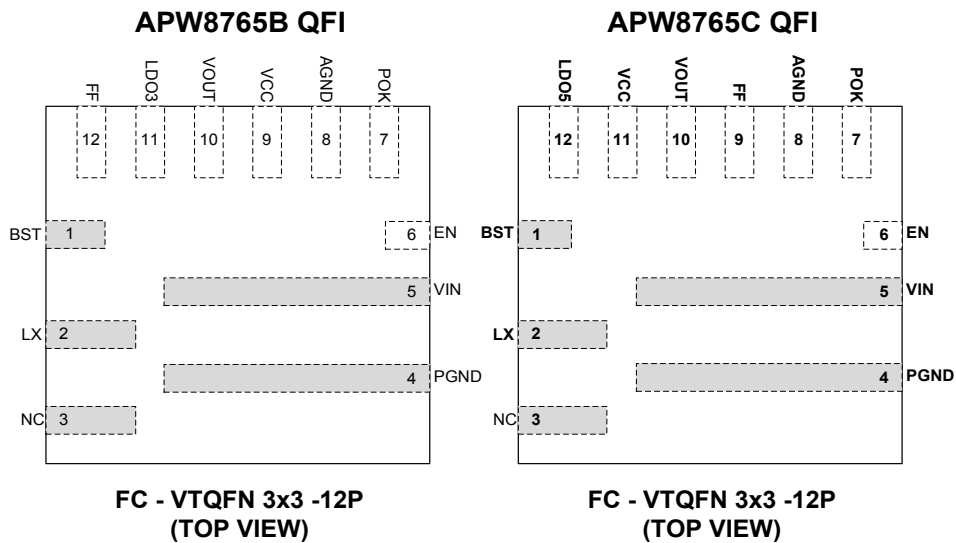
APW8765B QFI

FF LDO3 VOUT VCC AGND POK

12 11 10 9 8 7

BST 1
6 EN
5 VIN
LX 2
4 PGND
NC 3

FC - VTQFN 3x3 -12P
(TOP VIEW)

APW8765C QFI

LDO5 VCC VOUT FF AGND POK

12 11 10 9 8 7

BST 1
6 EN
5 VIN
LX 2
4 PGND
NC 3

FC - VTQFN 3x3 -12P
(TOP VIEW)